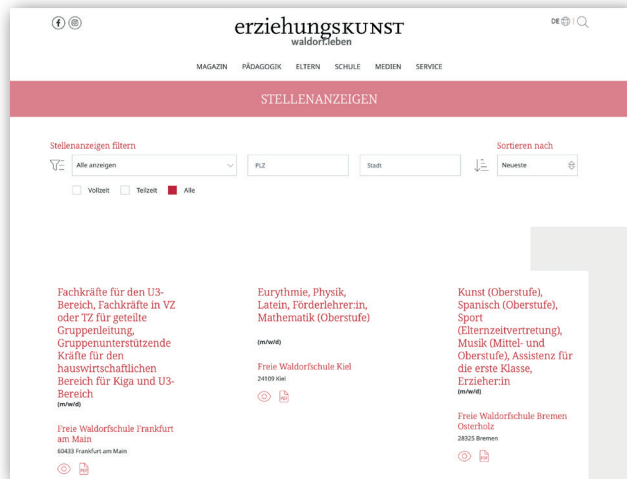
erziehungsKUNST
waldorf.leben

DE

MAGAZIN PÄDAGOGIK ELTERN SCHULE MEDIEN SERVICE

STELLENANZEIGEN

Stellenanzeigen filtern

Alle anzeigen

PLZ

Stadt

Sortieren nach

Neueste

Vollzeit Teilzeit Alle

Fachkräfte für den U3-Bereich, Fachkräfte in VZ oder TZ für geteilte Gruppenleitung, Gruppenunterstützende Kräfte für den hauswirtschaftlichen Bereich für Kiga und U3-Bereich
(m/w/d)

Freie Waldorfschule Frankfurt am Main
60433 Frankfurt am Main

Eurythmie, Physik, Latein, Förderlehrer:in, Mathematik (Oberstufe)

(m/w/d)

Freie Waldorfschule Kiel
24109 Kiel

Kunst (Oberstufe), Spanisch (Oberstufe), Sport (Elternzeitvertretung), Musik (Mittel- und Oberstufe), Assistenz für die erste Klasse, Erzieher:in
(m/w/d)

Freie Waldorfschule Bremen Osterholz
28325 Bremen